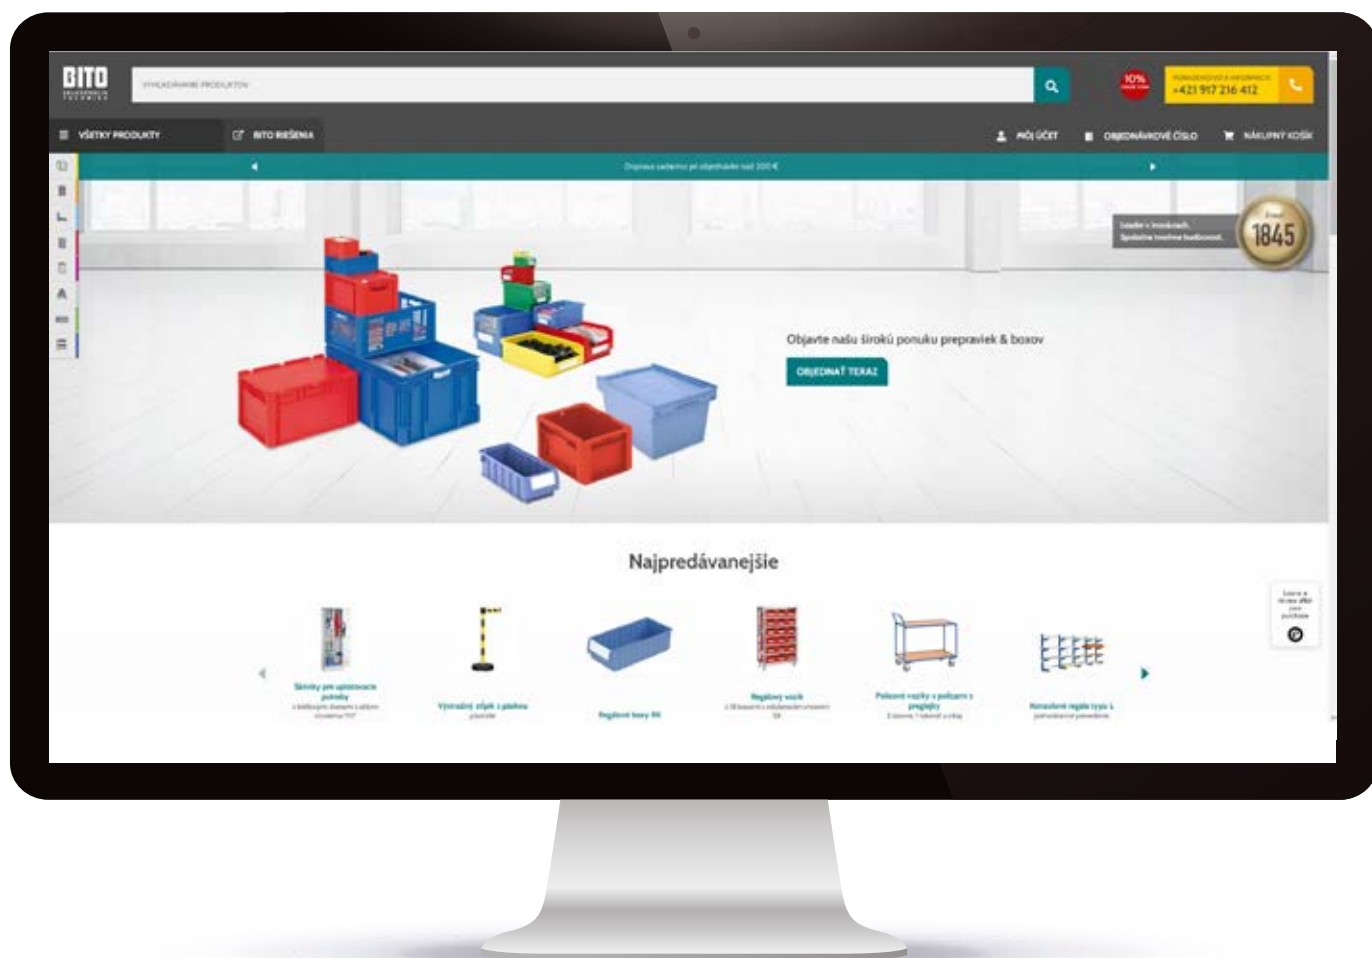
BITO

VYHĽADÁVANIE PRODUKTOV

10%

PORADENSTVO A INFORMÁCIE
+421 917 216 412

VŠETKY PRODUKTY

BITO RIEŠENIA

MÔJ ÚČET

OBJEDNÁVKOVÉ ČÍSLO

NÁKUPNÝ KOŠÍK

Doprava zadarmo pri objednávke nad 200 €

Leader v inováciách. Spoľahlivé riešenia budúcnosti.

Since 1845

Objavte našu širokú ponuku prepraviek & boxov

OBJEDNAŤ TERAZ

Najpredávanejšie

Skrinky pre upratovacie pomôcky
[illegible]

Výstražný stĺpik s pásikom
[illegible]

Regálové boxy RK

Regálový vozík
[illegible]

Policové vozíky s policami s prepážky
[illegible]

Konzolové regále typu L
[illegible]